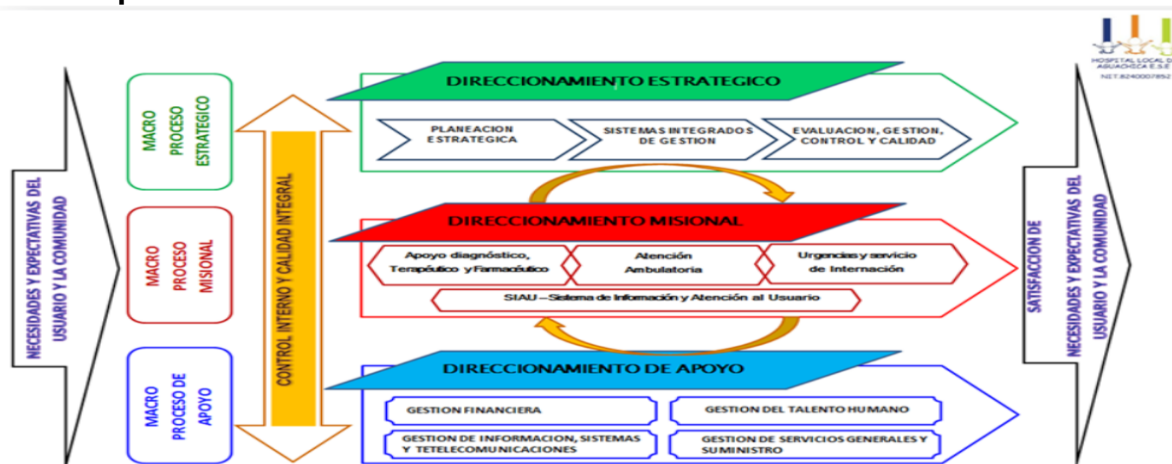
NECESIDADES Y EXPECTATIVAS DEL USUARIO Y LA COMUNIDAD

MACRO PROCESO ESTRATEGICO

MACRO PROCESO MISIONAL

MACRO PROCESO DE APOYO

CONTROL INTERNO Y CALIDAD INTEGRAL

DIRECCIONAMIENTO ESTRATEGICO

PLANEACION ESTRATEGICA

SISTEMAS INTEGRADOS DE GESTION

EVALUACION, GESTION, CONTROL Y CALIDAD

DIRECCIONAMIENTO MISIONAL

Apoyo diagnóstico, Terapéutico y Farmacéutico

Atención Ambulatoria

Urgencias y servicio de Internación

SIAU – Sistema de Información y Atención al Usuario

DIRECCIONAMIENTO DE APOYO

GESTION FINANCIERA

GESTION DEL TALENTO HUMANO

GESTION DE INFORMACION, SISTEMAS Y TETELECOMUNICACIONES

GESTION DE SERVICIOS GENERALES Y SUMINISTRO

SATISFACCION DE NECESIDADES Y EXPECTATIVAS DEL USUARIO Y LA COMUNIDAD

HOSPITAL LOCAL DE AGUACHICA E.S.E

NIT.824000785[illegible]